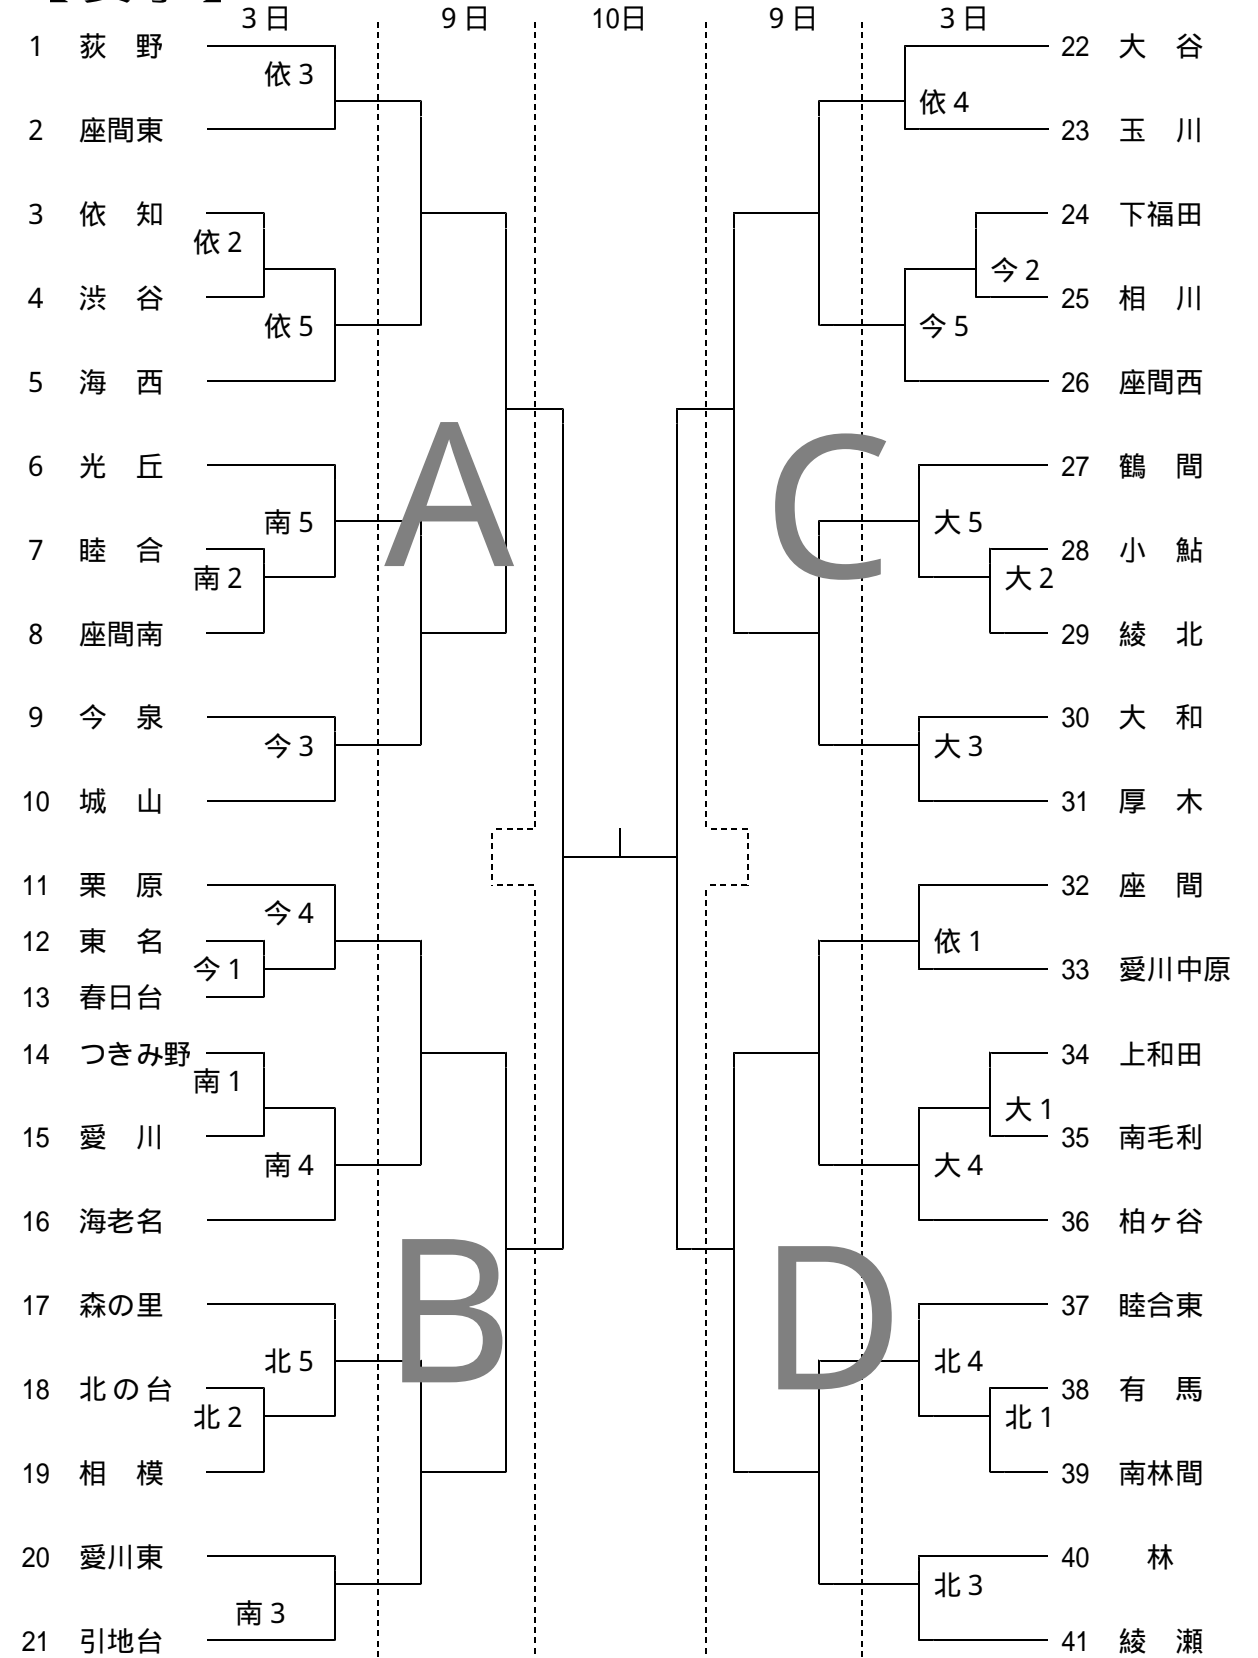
3日 9日 10日 9日 3日

1 荻 野
依 3
2 座間東
3 依 知
依 2
4 渋 谷
依 5
5 海 西
6 光 丘
南 5
7 睦 合
南 2
8 座間南
9 今 泉
今 3
10 城 山
11 栗 原
今 4
12 東 名
今 1
13 春日台
14 つきみ野
南 1
15 愛 川
南 4
16 海老名
17 森の里
北 5
18 北 の 台
北 2
19 相 模
20 愛川東
南 3
21 引地台

A
B
C
D

22 大 谷
依 4
23 玉 川
24 下福田
今 2
25 相 川
今 5
26 座間西
27 鶴 間
大 5
28 小 鮎
大 2
29 綾 北
30 大 和
大 3
31 厚 木
32 座 間
依 1
33 愛川中原
34 上和田
大 1
35 南毛利
大 4
36 柏ヶ谷
37 睦合東
北 4
38 有 馬
北 1
39 南林間
40 林
北 3
41 綾 瀬